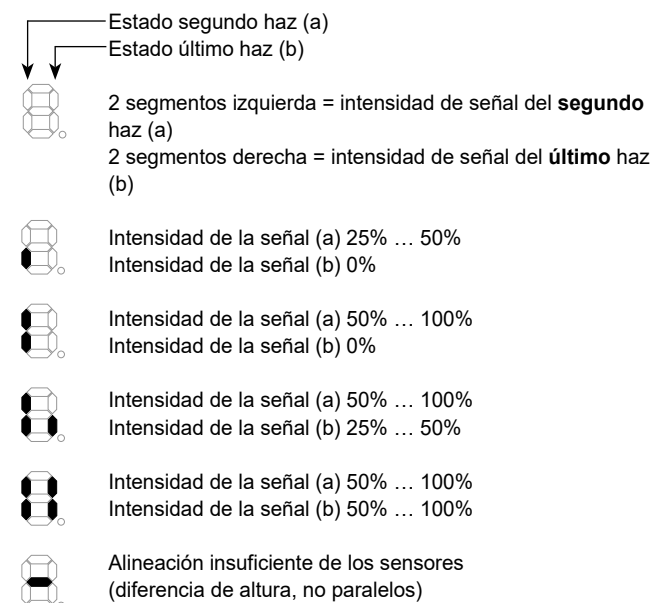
Estado segundo haz (a)
Estado último haz (b)

2 segmentos izquierda = intensidad de señal del **segundo** haz (a)
2 segmentos derecha = intensidad de señal del **último** haz (b)

Intensidad de la señal (a) 25% … 50%
Intensidad de la señal (b) 0%

Intensidad de la señal (a) 50% … 100%
Intensidad de la señal (b) 0%

Intensidad de la señal (a) 50% … 100%
Intensidad de la señal (b) 25% … 50%

Intensidad de la señal (a) 50% … 100%
Intensidad de la señal (b) 50% … 100%

Alineación insuficiente de los sensores
(diferencia de altura, no paralelos)